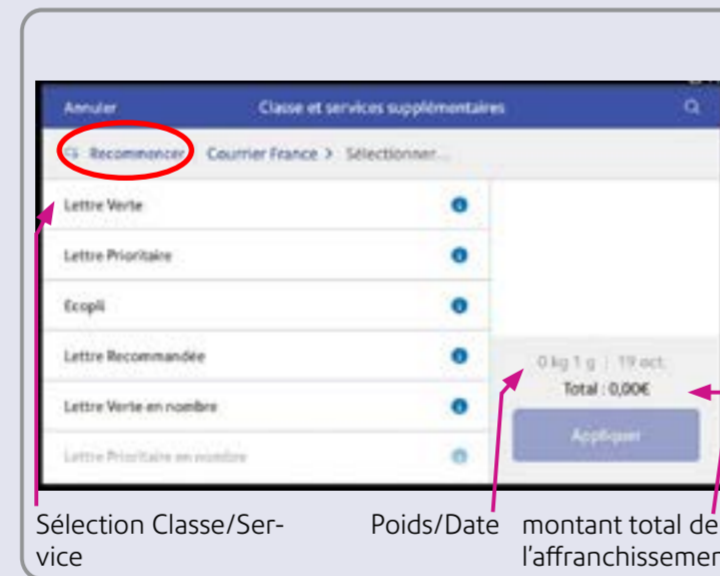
Annuler
Classe et services supplémentaires

Recommencer Courrier France > Sélectionner...

Lettre Verte
Lettre Prioritaire
Ecopli
Lettre Recommandée
Lettre Verte en nombre
Lettre Prioritaire en nombre

0 kg 1 g | 19 oct.
Total : 0,00€
Appliquer

Sélection Classe/Service

Poids/Date

montant total de l'affranchissemen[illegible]